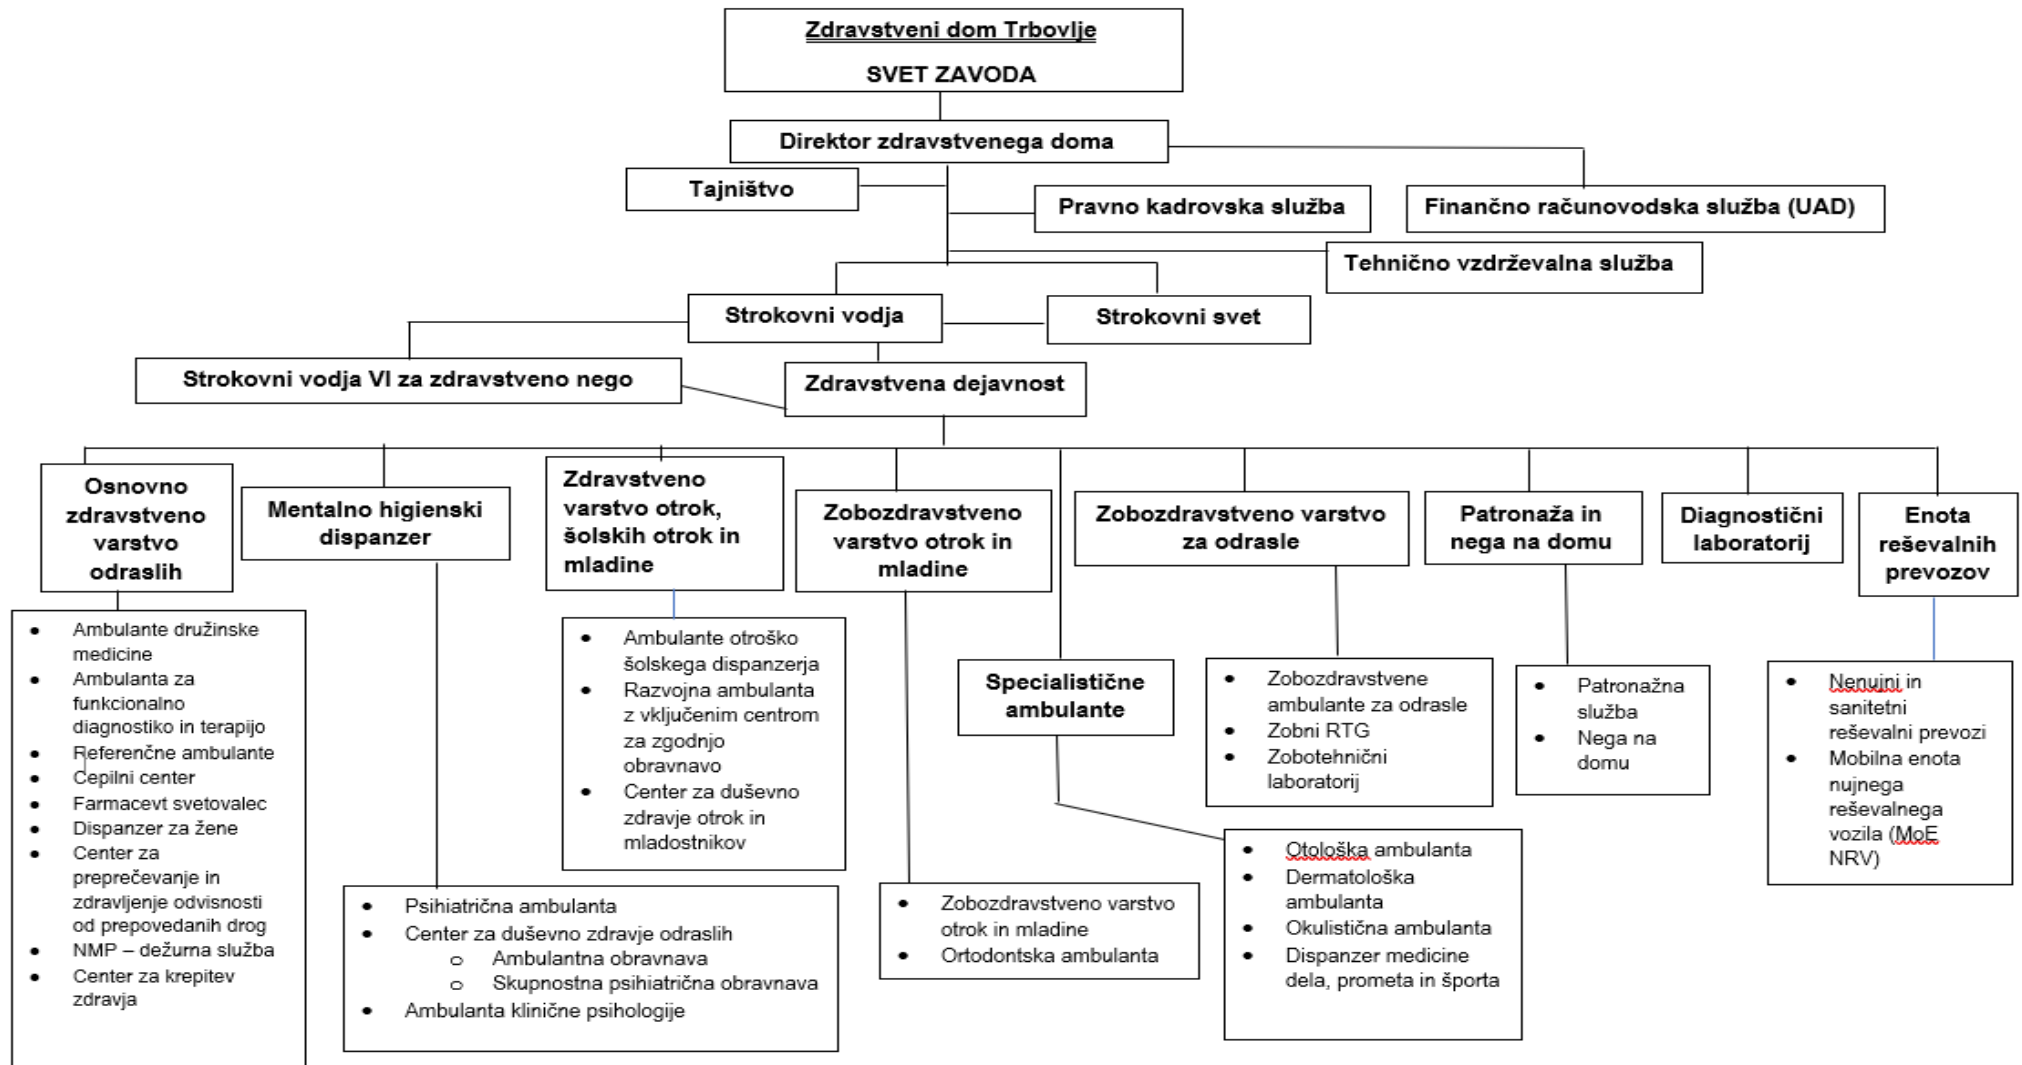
Zdravstveni dom Trbovlje

SVET ZAVODA

Direktor zdravstvenega doma

Tajništvo

Pravno kadrovska služba

Finančno računovodska služba (UAD)

Tehnično vzdrževalna služba

Strokovni vodja

Strokovni svet

Strokovni vodja VI za zdravstveno nego

Zdravstvena dejavnost

Osnovno zdravstveno varstvo odraslih

- Ambulante družinske medicine
- Ambulanta za funkcionalno diagnostiko in terapijo
- Referenčne ambulante
- Cepilni center
- Farmacevt svetovalec
- Dispanzer za žene
- Center za preprečevanje in zdravljenje odvisnosti od prepovedanih drog
- NMP – dežurna služba
- Center za krepitev zdravja

Mentalno higienski dispanzer

- Psihiatrična ambulanta
- Center za duševno zdravje odraslih
 - Ambulantna obravnava
 - Skupnostna psihiatrična obravnava
- Ambulanta klinične psihologije

Zdravstveno varstvo otrok, šolskih otrok in mladine

- Ambulante otroško šolskega dispanzerja
- Razvojna ambulanta z vključenim centrom za zgodnjo obravnavo
- Center za duševno zdravje otrok in mladostnikov

Zobozdravstveno varstvo otrok in mladine

- Zobozdravstveno varstvo otrok in mladine
- Ortodontska ambulanta

Specialistične ambulante

- Otološka ambulanta
- Dermatološka ambulanta
- Okulistična ambulanta
- Dispanzer medicine dela, prometa in športa

Zobozdravstveno varstvo za odrasle

- Zobozdravstvene ambulante za odrasle
- Zobni RTG
- Zobotehnični laboratorij

Patronaža in nega na domu

- Patronažna služba
- Nega na domu

Diagnostični laboratorij

Enota reševalnih prevozov

- Nenujni in sanitetni reševalni prevozi
- Mobilna enota nujnega reševalnega vozila (MoE NRV)